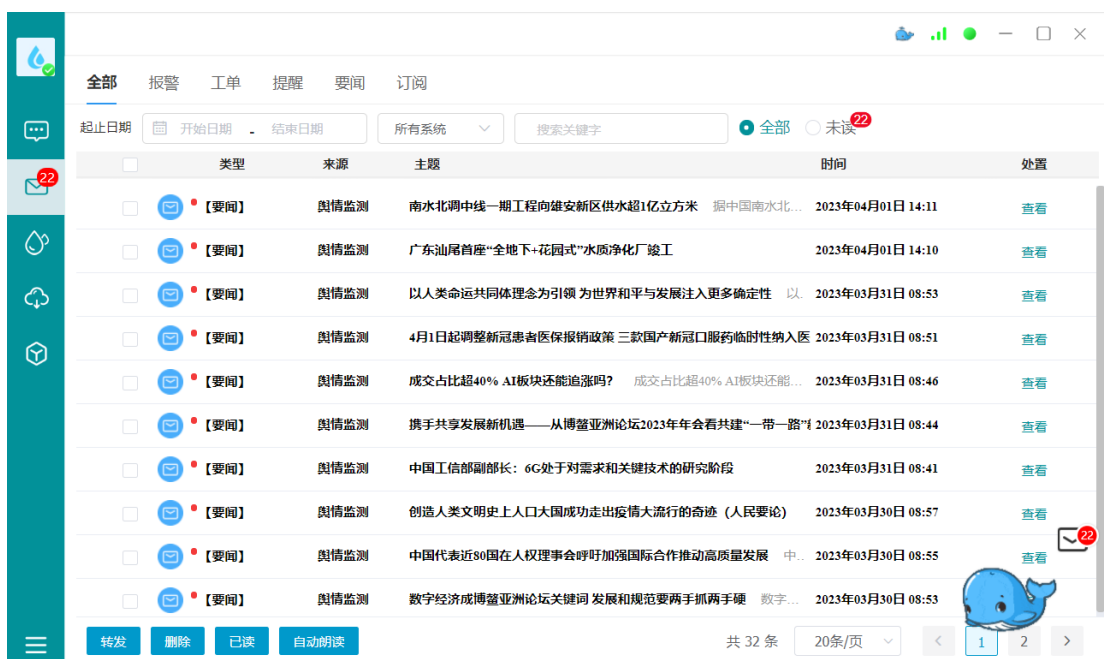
22

全部 报警 工单 提醒 要闻 订阅

起止日期 开始日期 - 结束日期 所有系统 搜索关键字 全部 未读 22

| 类型 | 来源 | 主题 | 时间 | 处置 |
|---|---|---|---|---|
| 【要闻】 | 舆情监测 | 南水北调中线一期工程向雄安新区供水超1亿立方米 据中国南水北... | 2023年04月01日 14:11 | 查看 |
| 【要闻】 | 舆情监测 | 广东汕尾首座“全地下+花园式”水质净化厂竣工 | 2023年04月01日 14:10 | 查看 |
| 【要闻】 | 舆情监测 | 以人类命运共同体理念为引领 为世界和平与发展注入更多确定性 以... | 2023年03月31日 08:53 | 查看 |
| 【要闻】 | 舆情监测 | 4月1日起调整新冠患者医保报销政策 三款国产新冠口服药临时性纳入医 | 2023年03月31日 08:51 | 查看 |
| 【要闻】 | 舆情监测 | 成交占比超40% AI板块还能追涨吗? 成交占比超40% AI板块还能... | 2023年03月31日 08:46 | 查看 |
| 【要闻】 | 舆情监测 | 携手共享发展新机遇——从博鳌亚洲论坛2023年年会看共建“一带一路” | 2023年03月31日 08:44 | 查看 |
| 【要闻】 | 舆情监测 | 中国工信部副部长:6G处于对需求和关键技术的研究阶段 | 2023年03月31日 08:41 | 查看 |
| 【要闻】 | 舆情监测 | 创造人类文明史上人口大国成功走出疫情大流行的奇迹(人民要论) | 2023年03月30日 08:57 | 查看 |
| 【要闻】 | 舆情监测 | 中国代表近80国在人权理事会呼吁加强国际合作推动高质量发展 中... | 2023年03月30日 08:55 | 查看 |
| 【要闻】 | 舆情监测 | 数字经济成博鳌亚洲论坛关键词 发展和规范要两手抓两手硬 数字... | 2023年03月30日 08:53 | |

22

转发 删除 已读 自动朗读 共 32 条 20条/页 1 2